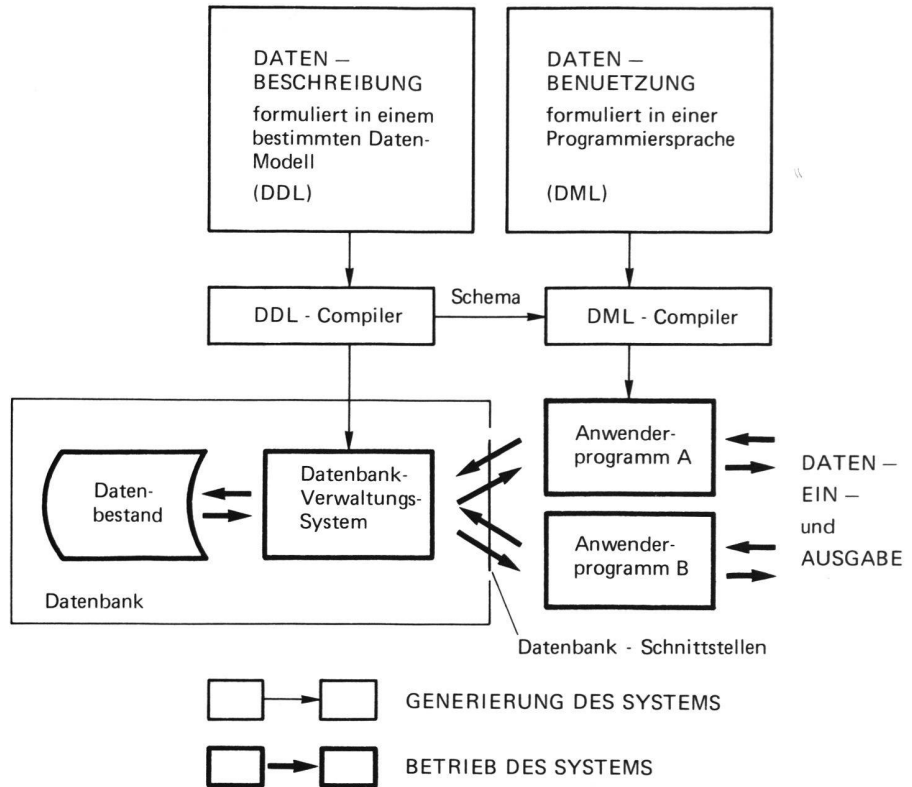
DATEN – BESCHREIBUNG
formuliert in einem bestimmten Daten-Modell
(DDL)

DATEN – BENUETZUNG
formuliert in einer Programmiersprache
(DML)

DDL - Compiler

Schema

DML - Compiler

Datenbestand

Datenbank-Verwaltungs-System

Datenbank

Anwenderprogramm A

Anwenderprogramm B

DATEN – EIN – und AUSGABE

Datenbank - Schnittstellen

GENERIERUNG DES SYSTEMS

BETRIEB DES SYSTEMS